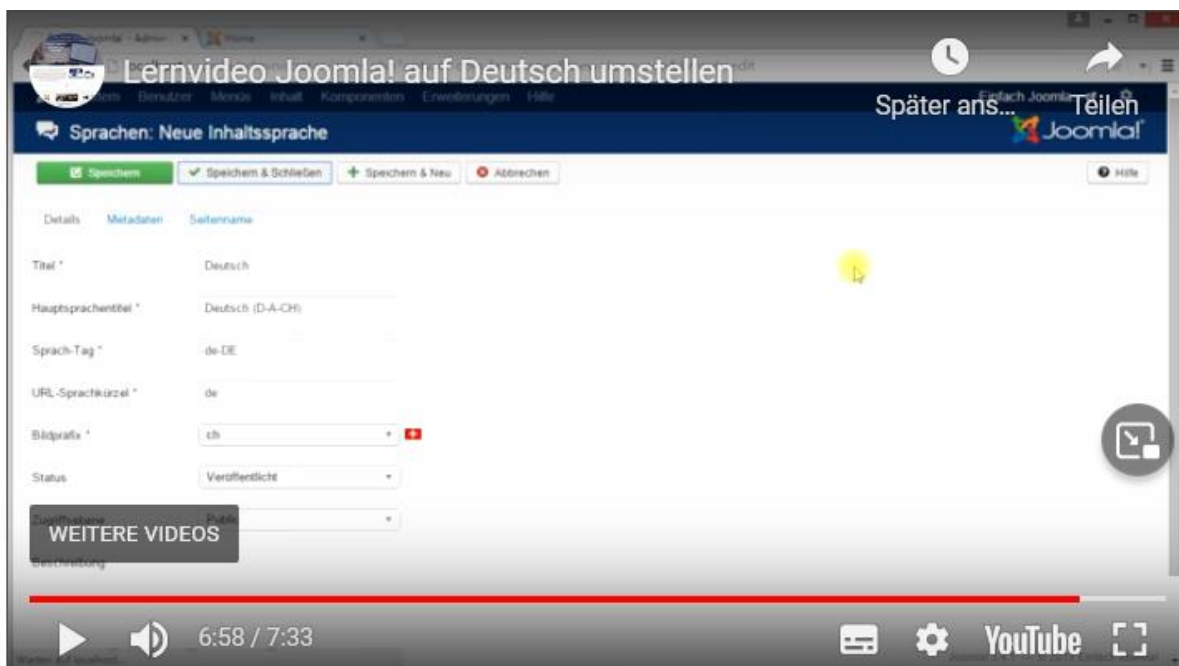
Lernvideo Joomla! auf Deutsch umstellen

Später ans... Teilen

System Benutzer Menüs Inhalt Komponenten Erweiterungen Hilfe

Einfach Joomla

Sprachen: Neue Inhaltssprache

Joomla!

Speichern | Speichern & Schließen | Speichern & Neu | Abbrechen | Hilfe

Details | Metadaten | Seitenname

Titel * | Deutsch

Hauptsprachentitel * | Deutsch (D-A-CH)

Sprach-Tag * | de-DE

URL-Sprachkürzel * | de

Bildprafix * | ch

Status | Veröffentlicht

Zugriffsebene | Public

Beschreibung

WEITERE VIDEOS

6:58 / 7:33

YouTube